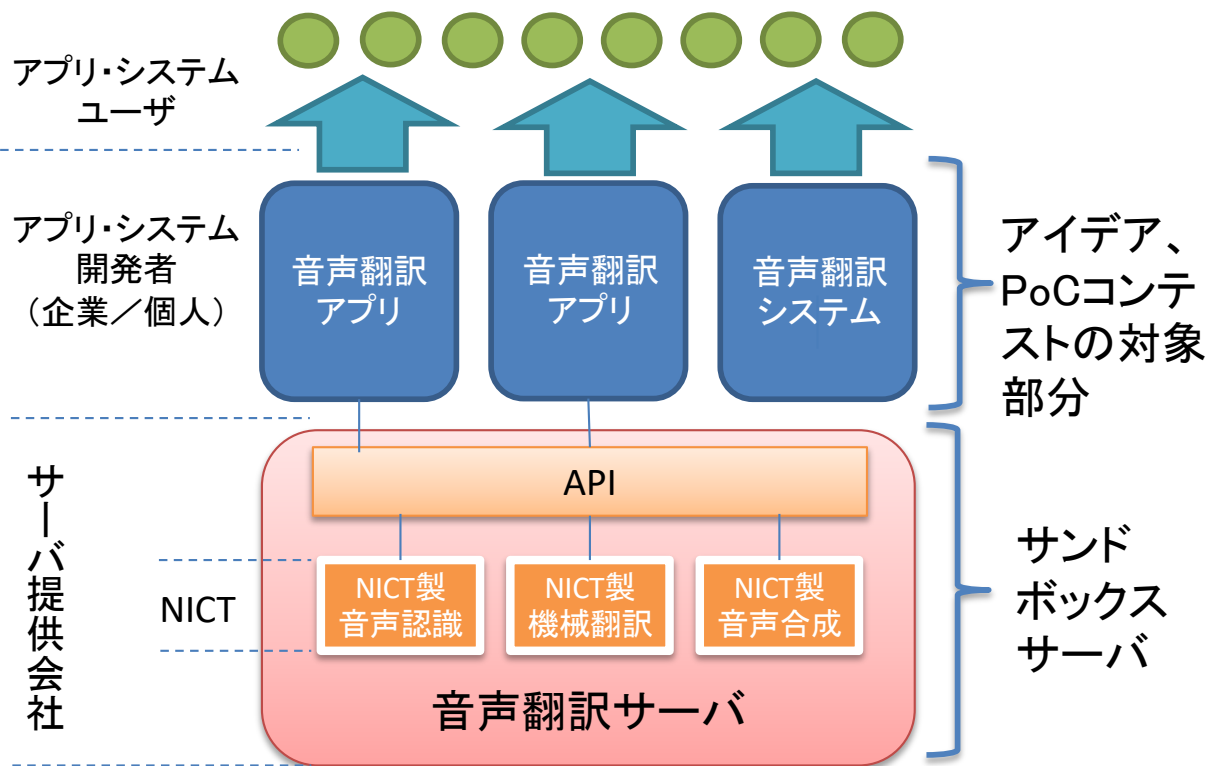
アプリ・システム
ユーザ

アプリ・システム
開発者
（企業／個人）

音声翻訳
アプリ

音声翻訳
アプリ

音声翻訳
システム

アイデア、
PoCコンテストの対象部分

サーバ提供会社

NICT

API

NICT製
音声認識

NICT製
機械翻訳

NICT製
音声合成

音声翻訳サーバ

サンド
ボックス
サーバ